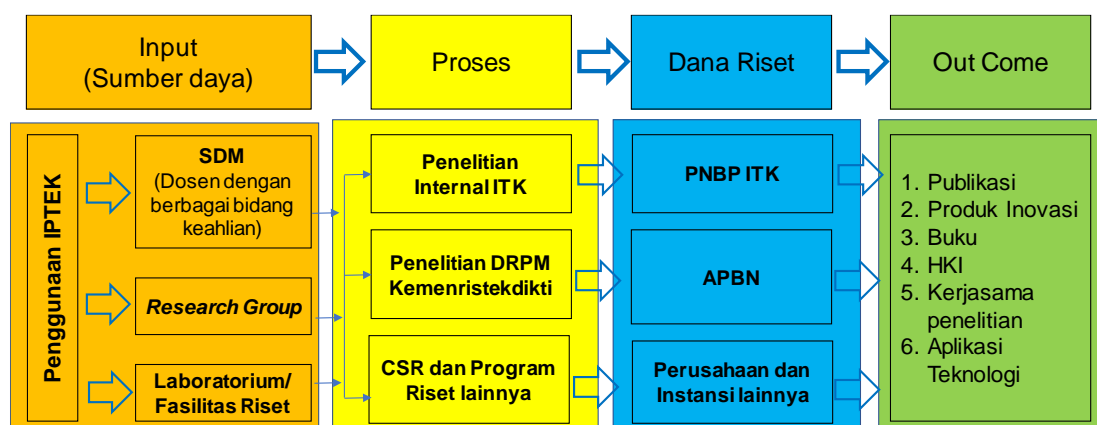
Input
(Sumber daya)

Proses

Dana Riset

Out Come

Penggunaan IPTEK

SDM
(Dosen dengan berbagai bidang keahlian)

Research Group

Laboratorium/ Fasilitas Riset

Penelitian Internal ITK

Penelitian DRPM Kemenristekdikti

CSR dan Program Riset lainnya

PNBP ITK

APBN

Perusahaan dan Instansi lainnya

1. Publikasi
2. Produk Inovasi
3. Buku
4. HKI
5. Kerjasama penelitian
6. Aplikasi Teknologi